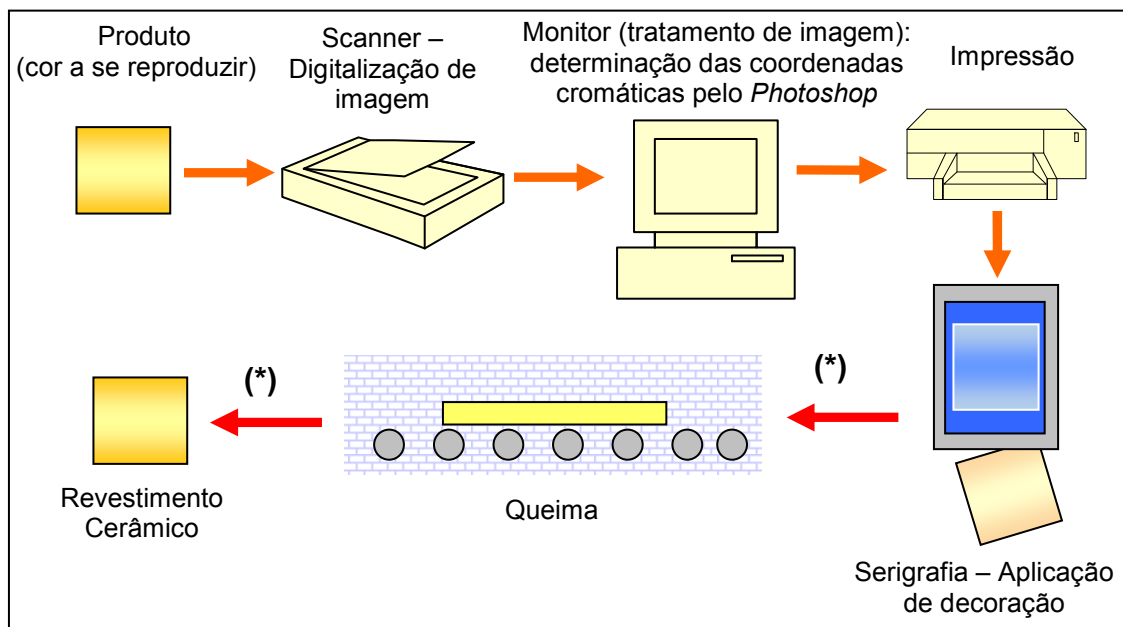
Produto (cor a se reproduzir)

Scanner – Digitalização de imagem

Monitor (tratamento de imagem): determinação das coordenadas cromáticas pelo *Photoshop*

Impressão

(*)

(*)

Revestimento Cerâmico

Queima

Serigrafia – Aplicação de decoração